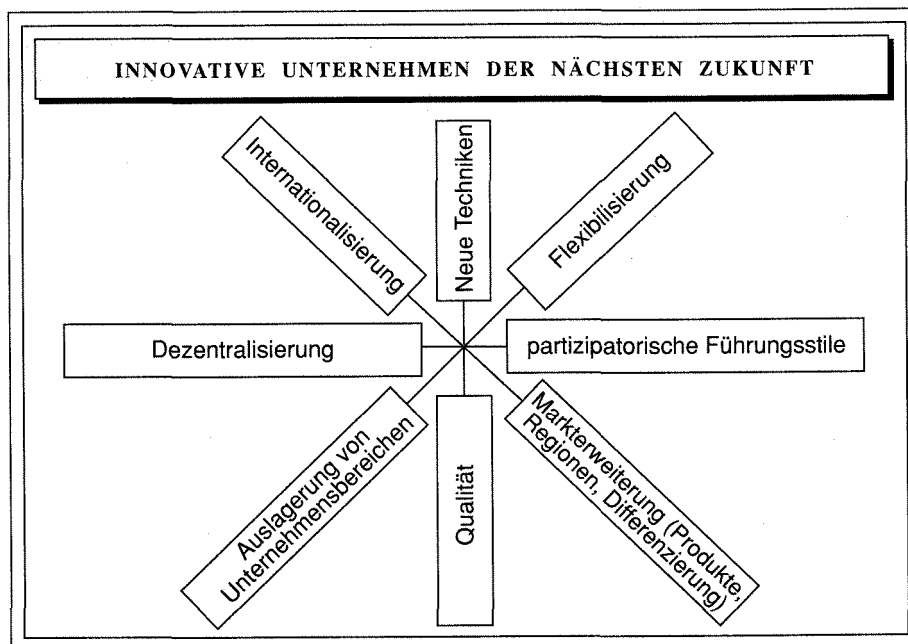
INNOVATIVE UNTERNEHMEN DER NÄCHSTEN ZUKUNFT

Internationalisierung

Neue Techniken

Flexibilisierung

Dezentralisierung

partizipatorische Führungsstile

Auslagerung von Unternehmensbereichen

Qualität

Markterweiterung (Produkte, Regionen, Differenzierung)